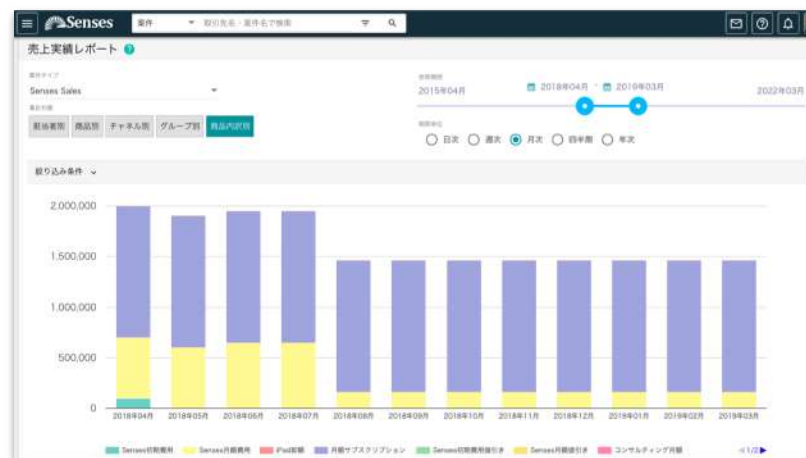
Senses 案件 取引先名・案件名で検索

売上実績レポート

案件タイプ
Senses Sales
集計対象
担当者別 商品別 チャネル別 グループ別 商品内訳別

表示期間
2015年04月 2018年04月 ~ 2019年03月 2022年03月
期間単位
日次 週次 月次 四半期 年次

絞り込み条件

2,000,000
1,500,000
1,000,000
500,000
0

2018年04月 2018年05月 2018年06月 2018年07月 2018年08月 2018年09月 2018年10月 2018年11月 2018年12月 2019年01月 2019年02月 2019年03月

Senses初期費用 Senses月額費用 iPad割賦 月額サブスクリプション Senses初期費用値引き Senses月額値引き コンサルティング月額 1/2